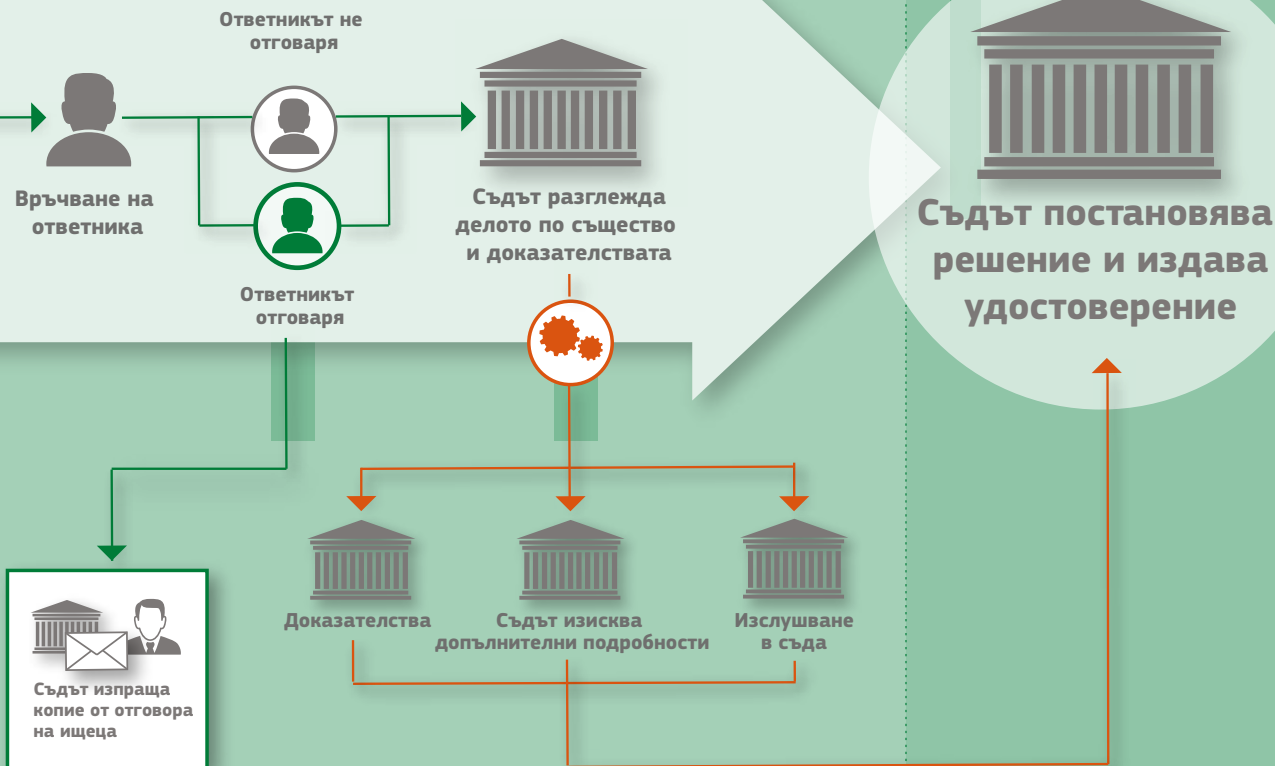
Ответникът не отговаря

Връчване на ответника

Ответникът отговаря

Съдът разглежда делото по същество и доказателствата

Съдът постановява решение и издава удостоверение

Доказателства

Съдът изисква допълнителни подробности

Изслушване в съда

Съдът изпраща копие от отговора на ищеца